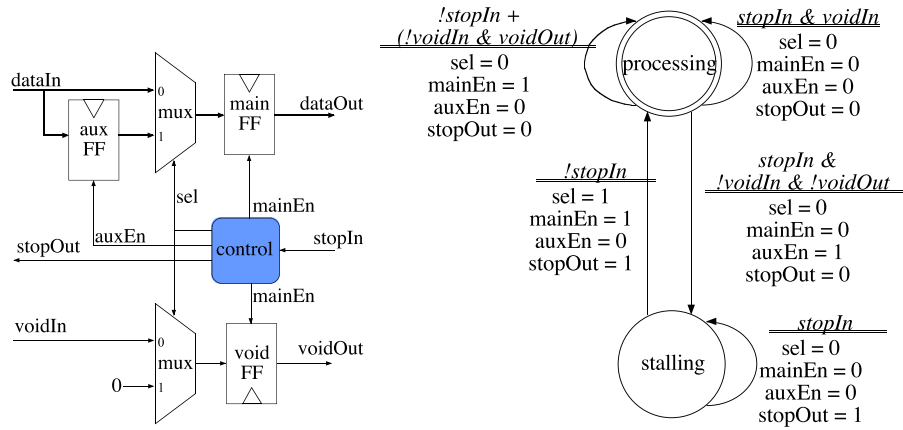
dataIn
aux FF
0
mux
1
main FF
dataOut
sel
mainEn
stopOut
auxEn
control
stopIn
mainEn
voidIn
0
mux
1
void FF
voidOut
0

!stopIn + (!voidIn & voidOut)
sel = 0
mainEn = 1
auxEn = 0
stopOut = 0

processing

stopIn & voidIn
sel = 0
mainEn = 0
auxEn = 0
stopOut = 0

!stopIn
sel = 1
mainEn = 1
auxEn = 0
stopOut = 1

stopIn & !voidIn & !voidOut
sel = 0
mainEn = 0
auxEn = 1
stopOut = 0

stalling

stopIn
sel = 0
mainEn = 0
auxEn = 0
stopOut = 1